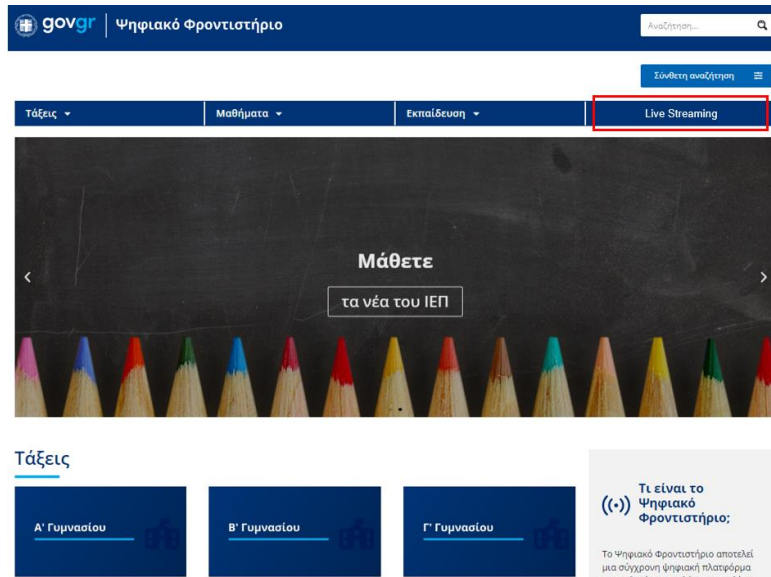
govgr | Ψηφιακό Φροντιστήριο

Αναζήτηση...

Σύνθετη αναζήτηση

Τάξεις ▾ | Μαθήματα ▾ | Εκπαίδευση ▾ | Live Streaming

Μάθετε

τα νέα του ΙΕΠ

Τάξεις

Α' Γυμνασίου

Β' Γυμνασίου

Γ' Γυμνασίου

Τι είναι το Ψηφιακό Φροντιστήριο;

Το Ψηφιακό Φροντιστήριο αποτελεί μια σύγχρονη ψηφιακή πλατφόρμα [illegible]